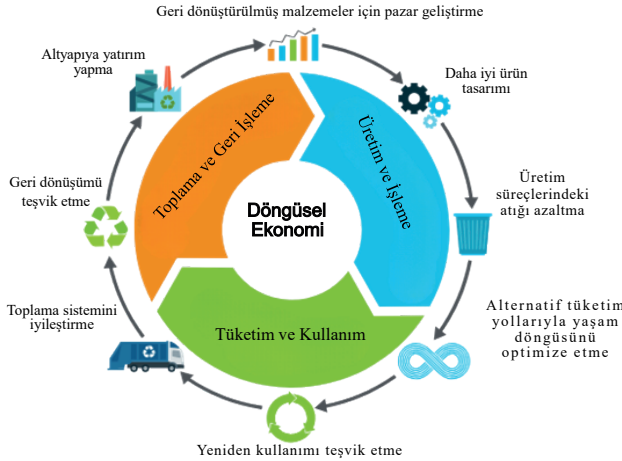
Geri dönüştürülmüş malzemeler için pazar geliştirme

Daha iyi ürün tasarımı

Üretim süreçlerindeki atığı azaltma

Alternatif tüketim yollarıyla yaşam döngüsünü optimize etme

Yeniden kullanımı teşvik etme

Toplama sistemini iyileştirme

Geri dönüşümü teşvik etme

Altyapıya yatırım yapma

Toplama ve Geri İşleme

Üretim ve İşleme

Tüketim ve Kullanım

Döngüsel Ekonomi